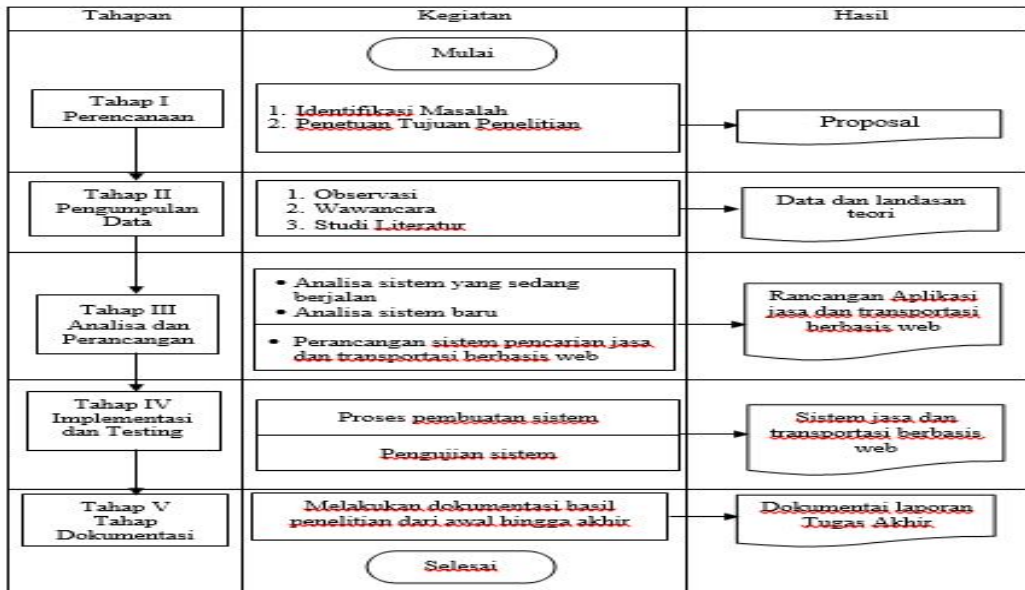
| Tahapan | Kegiatan | Hasil |
|---|---|---|
| | Mulai | |
| Tahap I Perencanaan | 1. Identifikasi Masalah 2. Penetuan Tujuan Penelitian | Proposal |
| Tahap II Pengumpulan Data | 1. Observasi 2. Wawancara 3. Studi Literatur | Data dan landasan teori |
| Tahap III Analisa dan Perancangan | • Analisa sistem yang sedang berjalan • Analisa sistem baru • Perancangan sistem pencarian jasa dan transportasi berbasis web | Rancangan Aplikasi jasa dan transportasi berbasis web |
| Tahap IV Implementasi dan Testing | Proses pembuatan sistem Pengujian sistem | Sistem jasa dan transportasi berbasis web |
| Tahap V Tahap Dokumentasi | Melakukan dokumentasi hasil penelitian dari awal hingga akhir | Dokumentai laporan Tugas Akhir |
| | Selesai | |